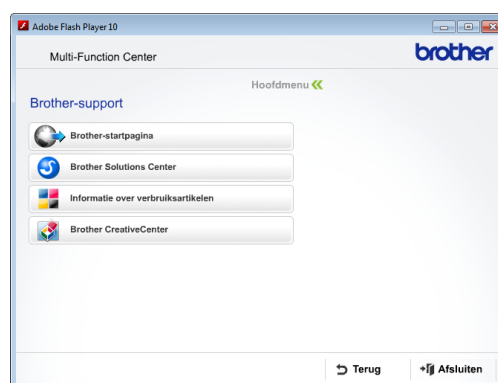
Adobe Flash Player 10

Multi-Function Center

brother

Hoofdmenu

Brother-support

Brother-startpagina

Brother Solutions Center

Informatie over verbruiksartikelen

Brother CreativeCenter

Terug

Afsluiten